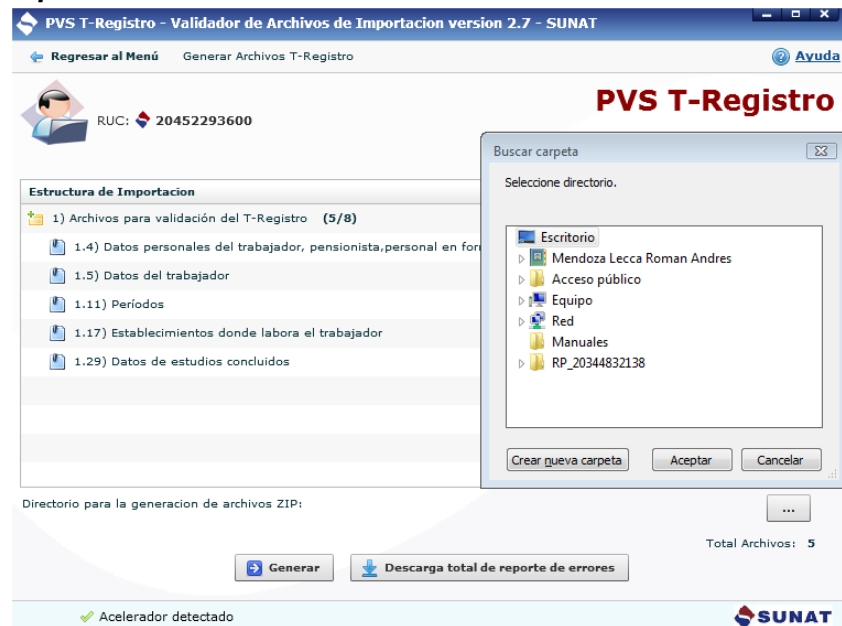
PVS T-Registro - Validador de Archivos de Importacion version 2.7 - SUNAT

Regresar al Menú   Generar Archivos T-Registro   Ayuda

RUC: 20452293600

PVS T-Registro

Estructura de Importacion

1) Archivos para validación del T-Registro (5/8)

1.4) Datos personales del trabajador, pensionista,personal en for

1.5) Datos del trabajador

1.11) Períodos

1.17) Establecimientos donde labora el trabajador

1.29) Datos de estudios concluidos

Buscar carpeta

Seleccione directorio.

Escritorio
Mendoza Lecca Roman Andres
Acceso público
Equipo
Red
Manuales
RP_20344832138

Crear nueva carpeta   Aceptar   Cancelar

Directorio para la generacion de archivos ZIP:

...

Total Archivos: 5

Generar   Descarga total de reporte de errores

Acelerador detectado

SUNAT